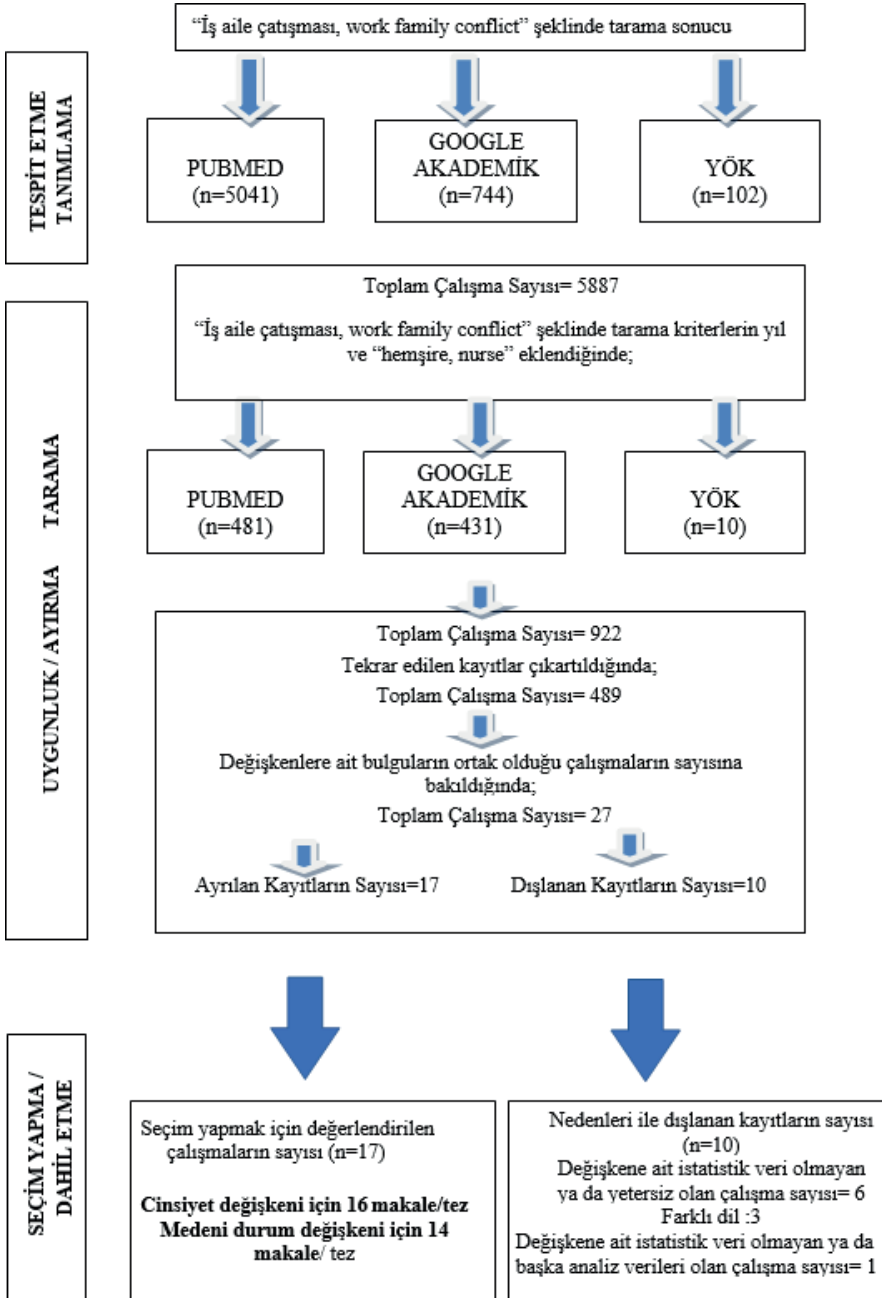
TESPİT ETME TANIMLAMA

"İş aile çatışması, work family conflict" şeklinde tarama sonucu

PUBMED (n=5041)

GOOGLE AKADEMİK (n=744)

YÖK (n=102)

TARAMA

UYGUNLUK / AYIRMA

Toplam Çalışma Sayısı= 5887

"İş aile çatışması, work family conflict" şeklinde tarama kriterlerin yıl ve "hemşire, nurse" eklendiğinde;

PUBMED (n=481)

GOOGLE AKADEMİK (n=431)

YÖK (n=10)

Toplam Çalışma Sayısı= 922

Tekrar edilen kayıtlar çıkartıldığında;

Toplam Çalışma Sayısı= 489

Değişkenlere ait bulguların ortak olduğu çalışmaların sayısına bakıldığında;

Toplam Çalışma Sayısı= 27

Ayrılan Kayıtların Sayısı=17

Dışlanan Kayıtların Sayısı=10

SEÇİM YAPMA / DAHİL ETME

Seçim yapmak için değerlendirilen çalışmaların sayısı (n=17)

**Cinsiyet değişkeni için 16 makale/tez**
**Medeni durum değişkeni için 14 makale**/ tez

Nedenleri ile dışlanan kayıtların sayısı (n=10)
Değişkene ait istatistik veri olmayan ya da yetersiz olan çalışma sayısı= 6
Farklı dil :3
Değişkene ait istatistik veri olmayan ya da başka analiz verileri olan çalışma sayısı= 1